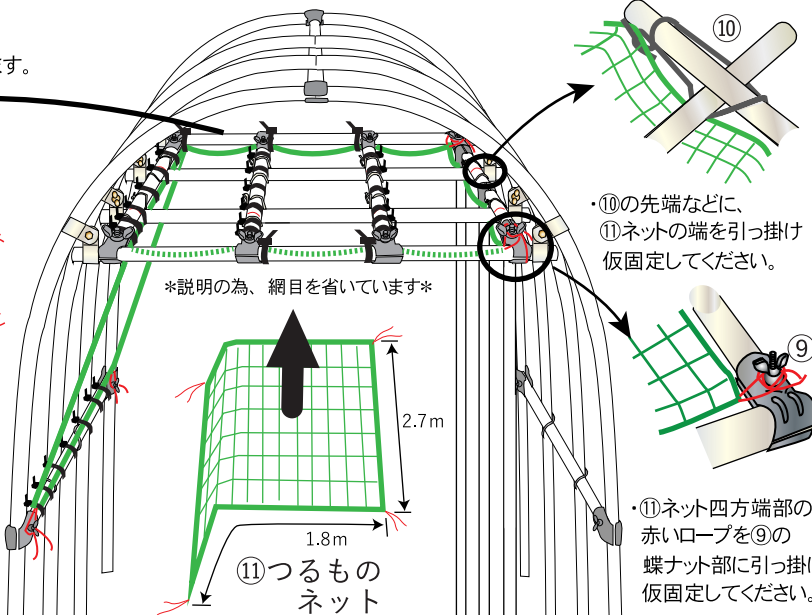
ます。

⑩

・⑩の先端などに、
⑪ネットの端を引っ掛け
仮固定してください。

＊説明の為、網目を省いています＊

⑨

2.7m

1.8m

⑪つるもの
ネット

・⑪ネット四方端部の
赤いロープを⑨の
蝶ナット部に引っ掛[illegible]
仮固定してください。